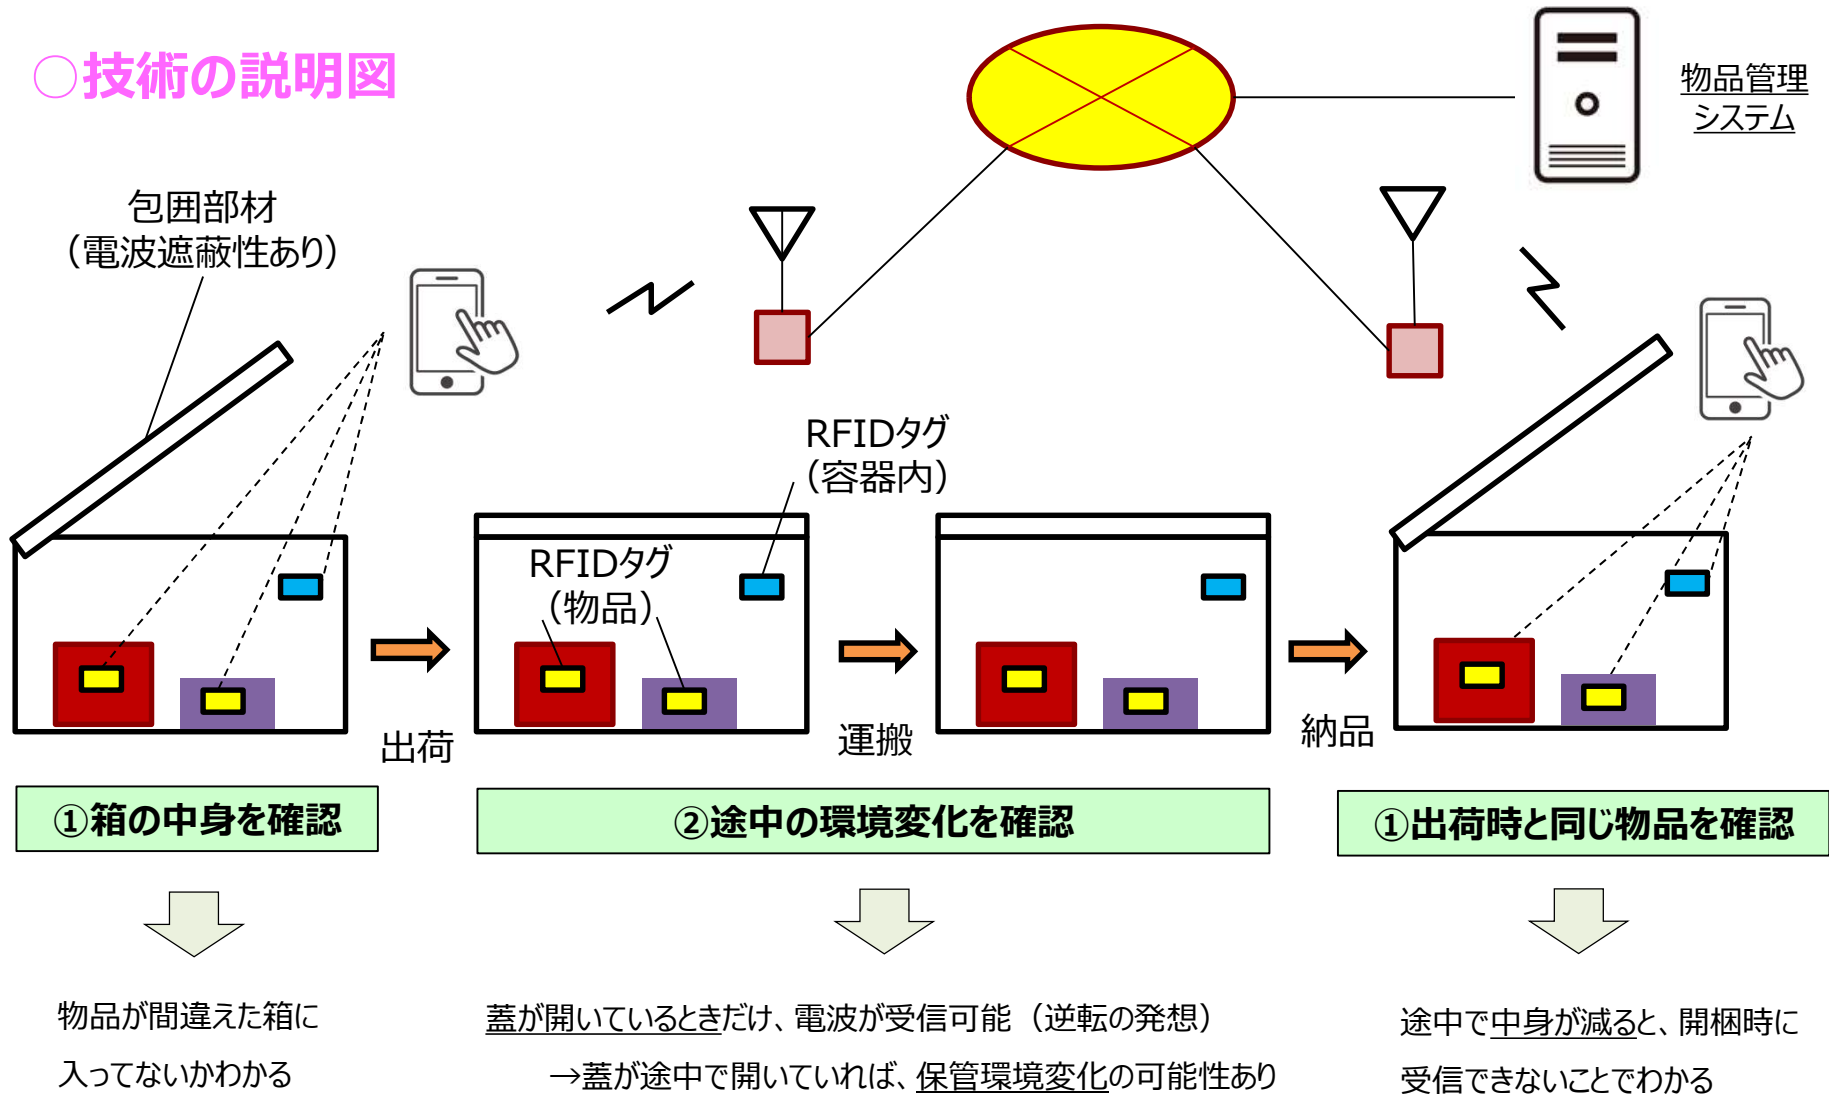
○技術の説明図

物品管理システム

包囲部材（電波遮蔽性あり）

RFIDタグ（容器内）

RFIDタグ（物品）

出荷

運搬

納品

①箱の中身を確認

②途中の環境変化を確認

①出荷時と同じ物品を確認

物品が間違えた箱に入ってないかわかる

蓋が開いているときだけ、電波が受信可能（逆転の発想）
→蓋が途中で開いていれば、保管環境変化の可能性あり

途中で中身が減ると、開梱時に受信できないことでわかる